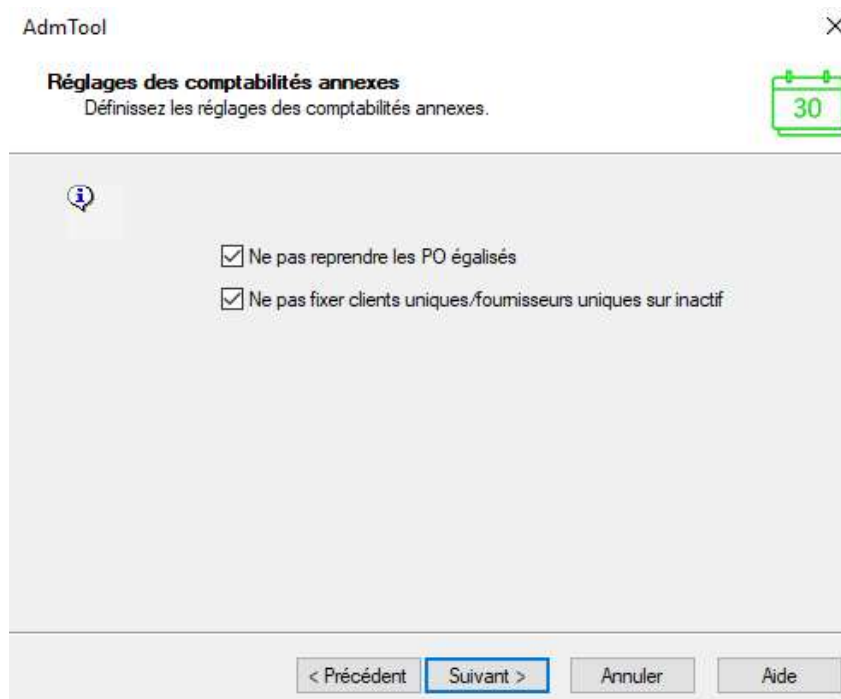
AdmTool

×

Réglages des comptabilités annexes

Définissez les réglages des comptabilités annexes.

30

Ne pas reprendre les PO égalisés

Ne pas fixer clients uniques/fournisseurs uniques sur inactif

< Précédent

Suivant >

Annuler

Aide